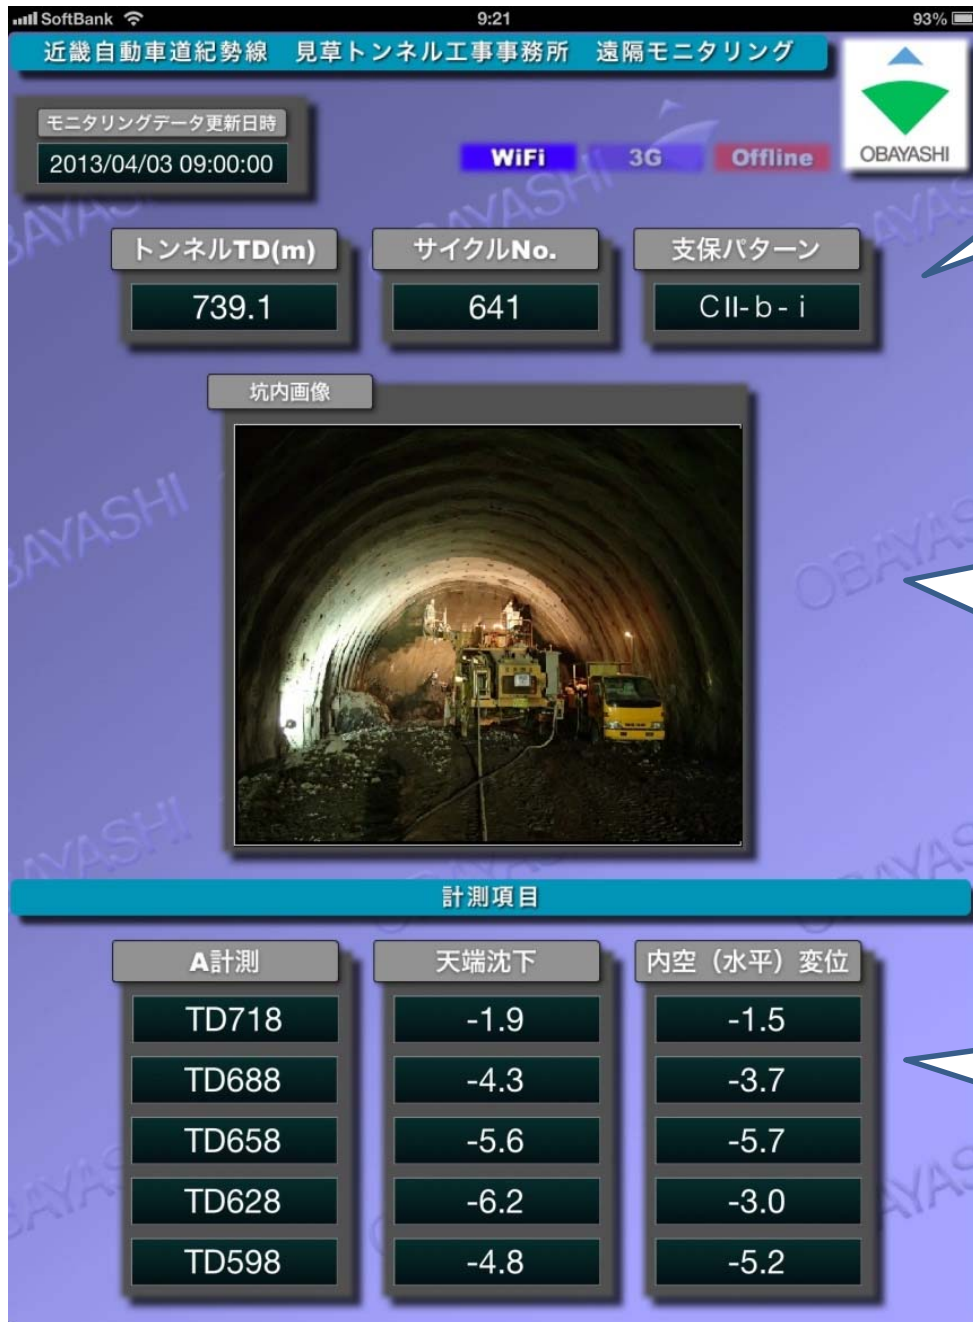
SoftBank 9:21 93%

近畿自動車道紀勢線　見草トンネル工事事務所　遠隔モニタリング

OBAYASHI

モニタリングデータ更新日時
2013/04/03 09:00:00

WiFi 3G Offline

| トンネルTD(m) | サイクルNo. | 支保パターン |
|---|---|---|
| 739.1 | 641 | CII-b-i |

坑内画像

計測項目

| A計測 | 天端沈下 | 内空（水平）変位 |
|---|---|---|
| TD718 | -1.9 | -1.5 |
| TD688 | -4.3 | -3.7 |
| TD658 | -5.6 | -5.7 |
| TD628 | -6.2 | -3.0 |
| TD598 | -4.8 | -5.2 |

OBAYASHI